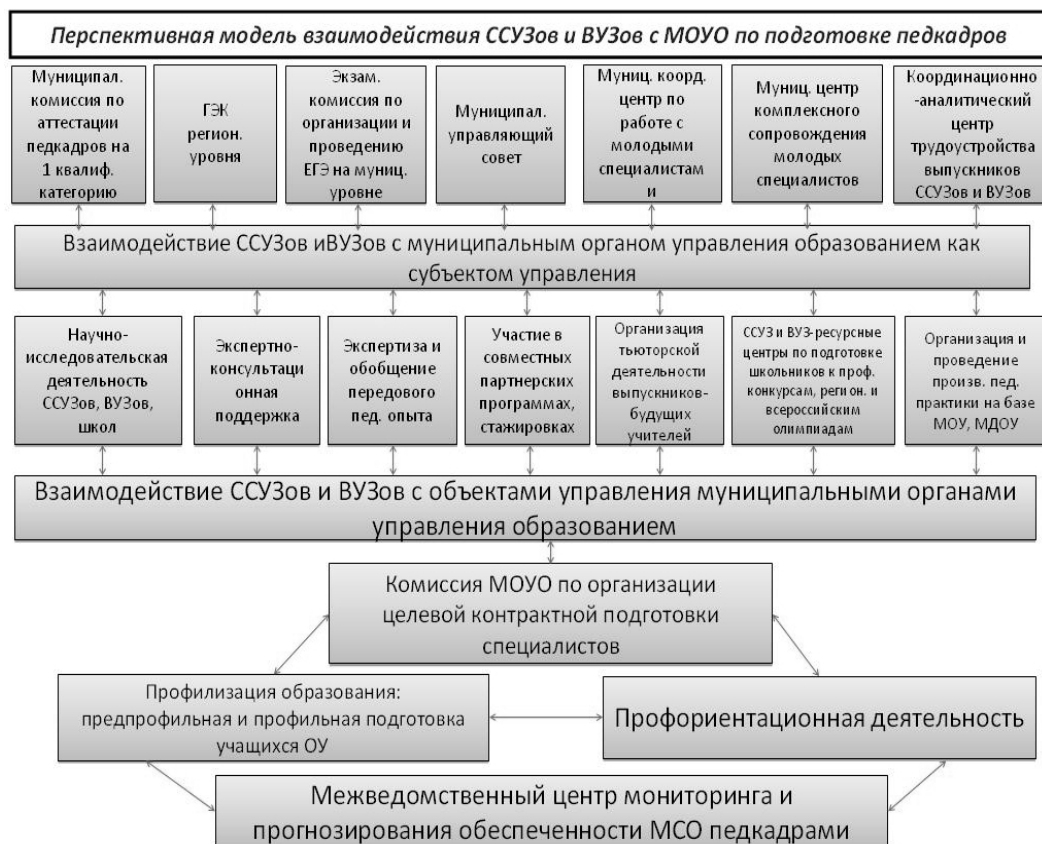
Перспективная модель взаимодействия ССУЗов и ВУЗов с МОУО по подготовке педкадров

Муниципал. комиссия по аттестации педкадров на 1 квалиф. категорию

ГЭК регион. уровня

Экзам. комиссия по организации и проведению ЕГЭ на муниц. уровне

Муниципал. управляющий совет

Муниц. коорд. центр по работе с молодыми специалистами

Муниц. центр комплексного сопровождения молодых специалистов

Координационно-аналитический центр трудоустройства выпускников ССУЗов и ВУЗов

Взаимодействие ССУЗов иВУЗов с муниципальным органом управления образованием как субъектом управления

Научно-исследовательская деятельность ССУЗов, ВУЗов, школ

Экспертно-консультационная поддержка

Экспертиза и обобщение передового пед. опыта

Участие в совместных партнерских программах, стажировках

Организация тьюторской деятельности выпускников-будущих учителей

ССУЗ и ВУЗ-ресурсные центры по подготовке школьников к проф. конкурсам, регион. и всероссийским олимпиадам

Организация и проведение произв. пед. практики на базе МОУ, МДОУ

Взаимодействие ССУЗов и ВУЗов с объектами управления муниципальными органами управления образованием

Комиссия МОУО по организации целевой контрактной подготовки специалистов

Профилизация образования: предпрофильная и профильная подготовка учащихся ОУ

Профориентационная деятельность

Межведомственный центр мониторинга и прогнозирования обеспеченности МСО педкадрами